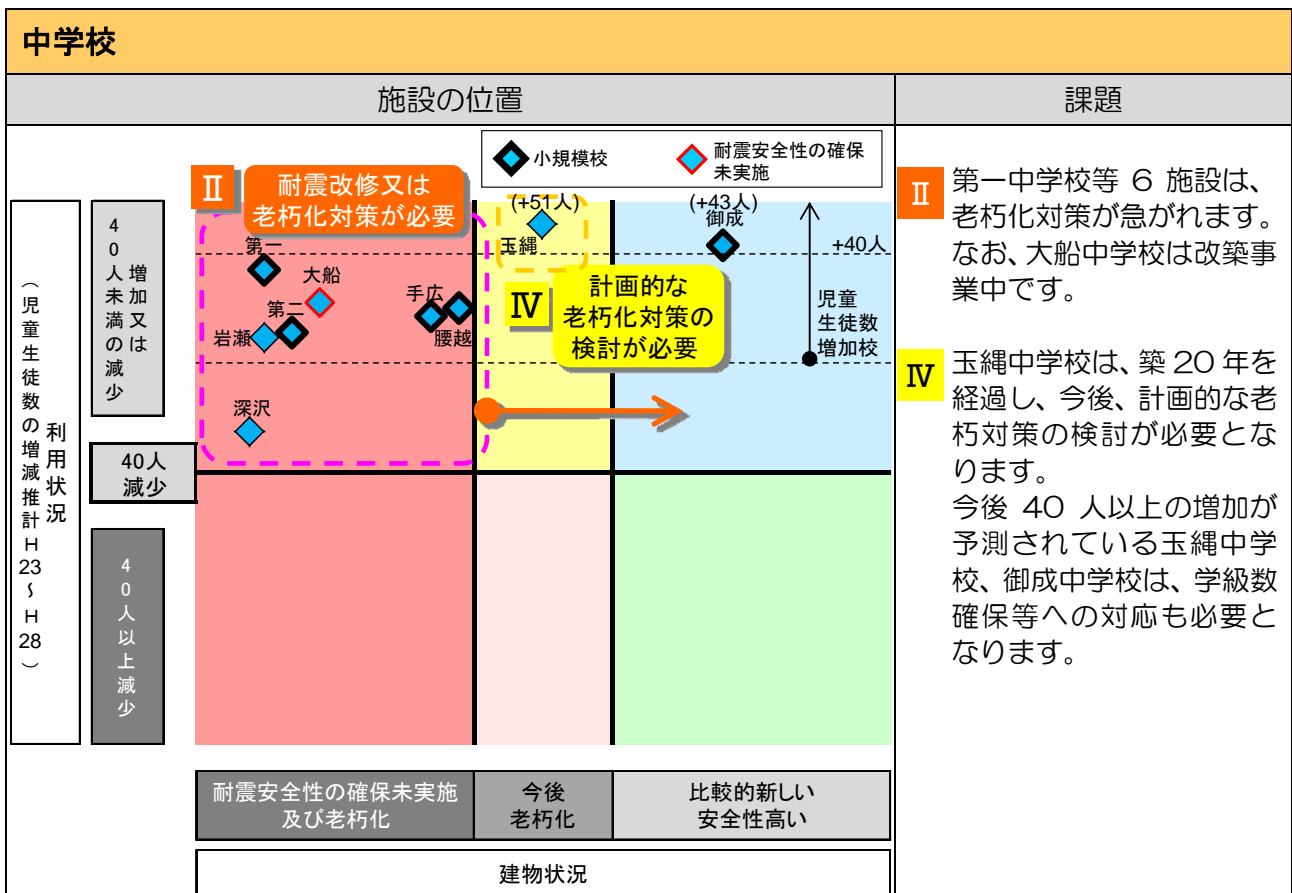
中学校

| 施設の位置 | 課題 |
|---|---|

小規模校
耐震安全性の確保未実施

Ⅱ 耐震改修又は老朽化対策が必要

(+51人)
玉縄
(+43人)
御成
+40人

第一
大船
第二
手広
腰越
岩瀬
深沢

Ⅳ 計画的な老朽化対策の検討が必要

児童生徒数増加校

利用状況（児童生徒数の増減推計Ｈ23～Ｈ28）

40人未満の増加又は減少
40人減少
40人以上減少

耐震安全性の確保未実施及び老朽化
今後老朽化
比較的新しい安全性高い

建物状況

Ⅱ 第一中学校等 6 施設は、老朽化対策が急がれます。なお、大船中学校は改築事業中です。

Ⅳ 玉縄中学校は、築 20 年を経過し、今後、計画的な老朽対策の検討が必要となります。
今後 40 人以上の増加が予測されている玉縄中学校、御成中学校は、学級数確保等への対応も必要となります。